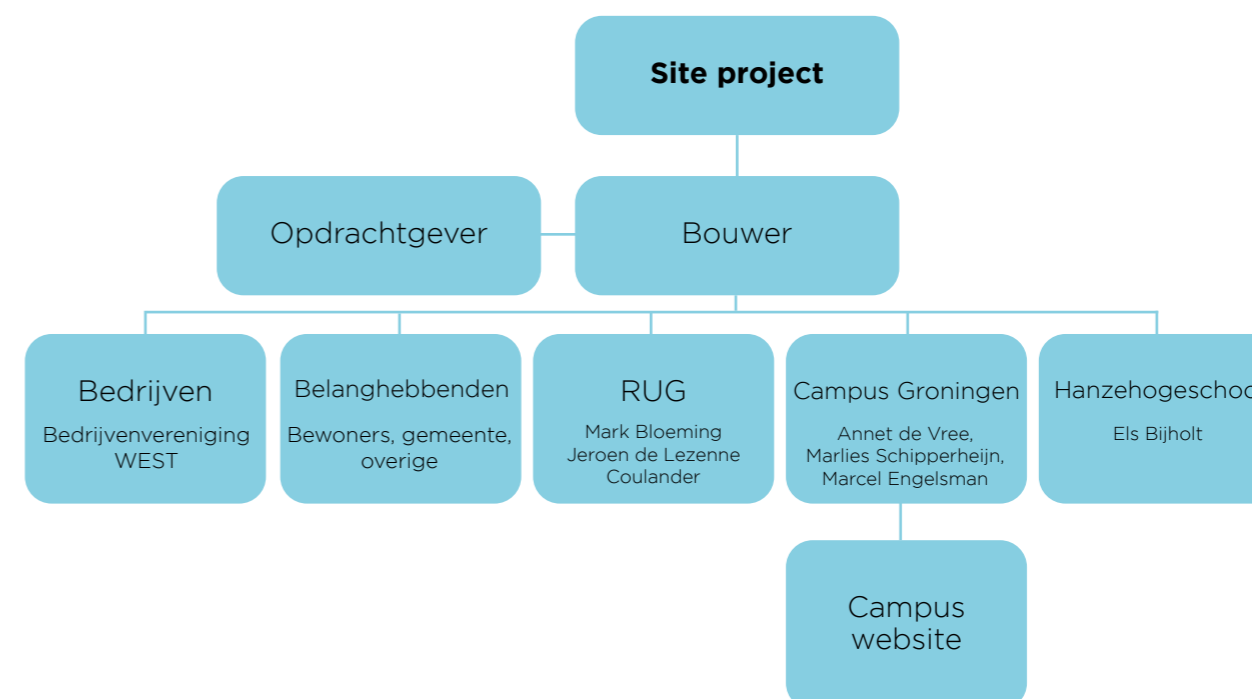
Site project

Opdrachtgever

Bouwer

Bedrijven
Bedrijvenvereniging WEST

Belanghebbenden
Bewoners, gemeente, overige

RUG
Mark Bloeming
Jeroen de Lezenne Coulander

Campus Groningen
Annet de Vree, Marlies Schipperheijn, Marcel Engelsman

Hanzehogescho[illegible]
Els Bijholt

Campus website